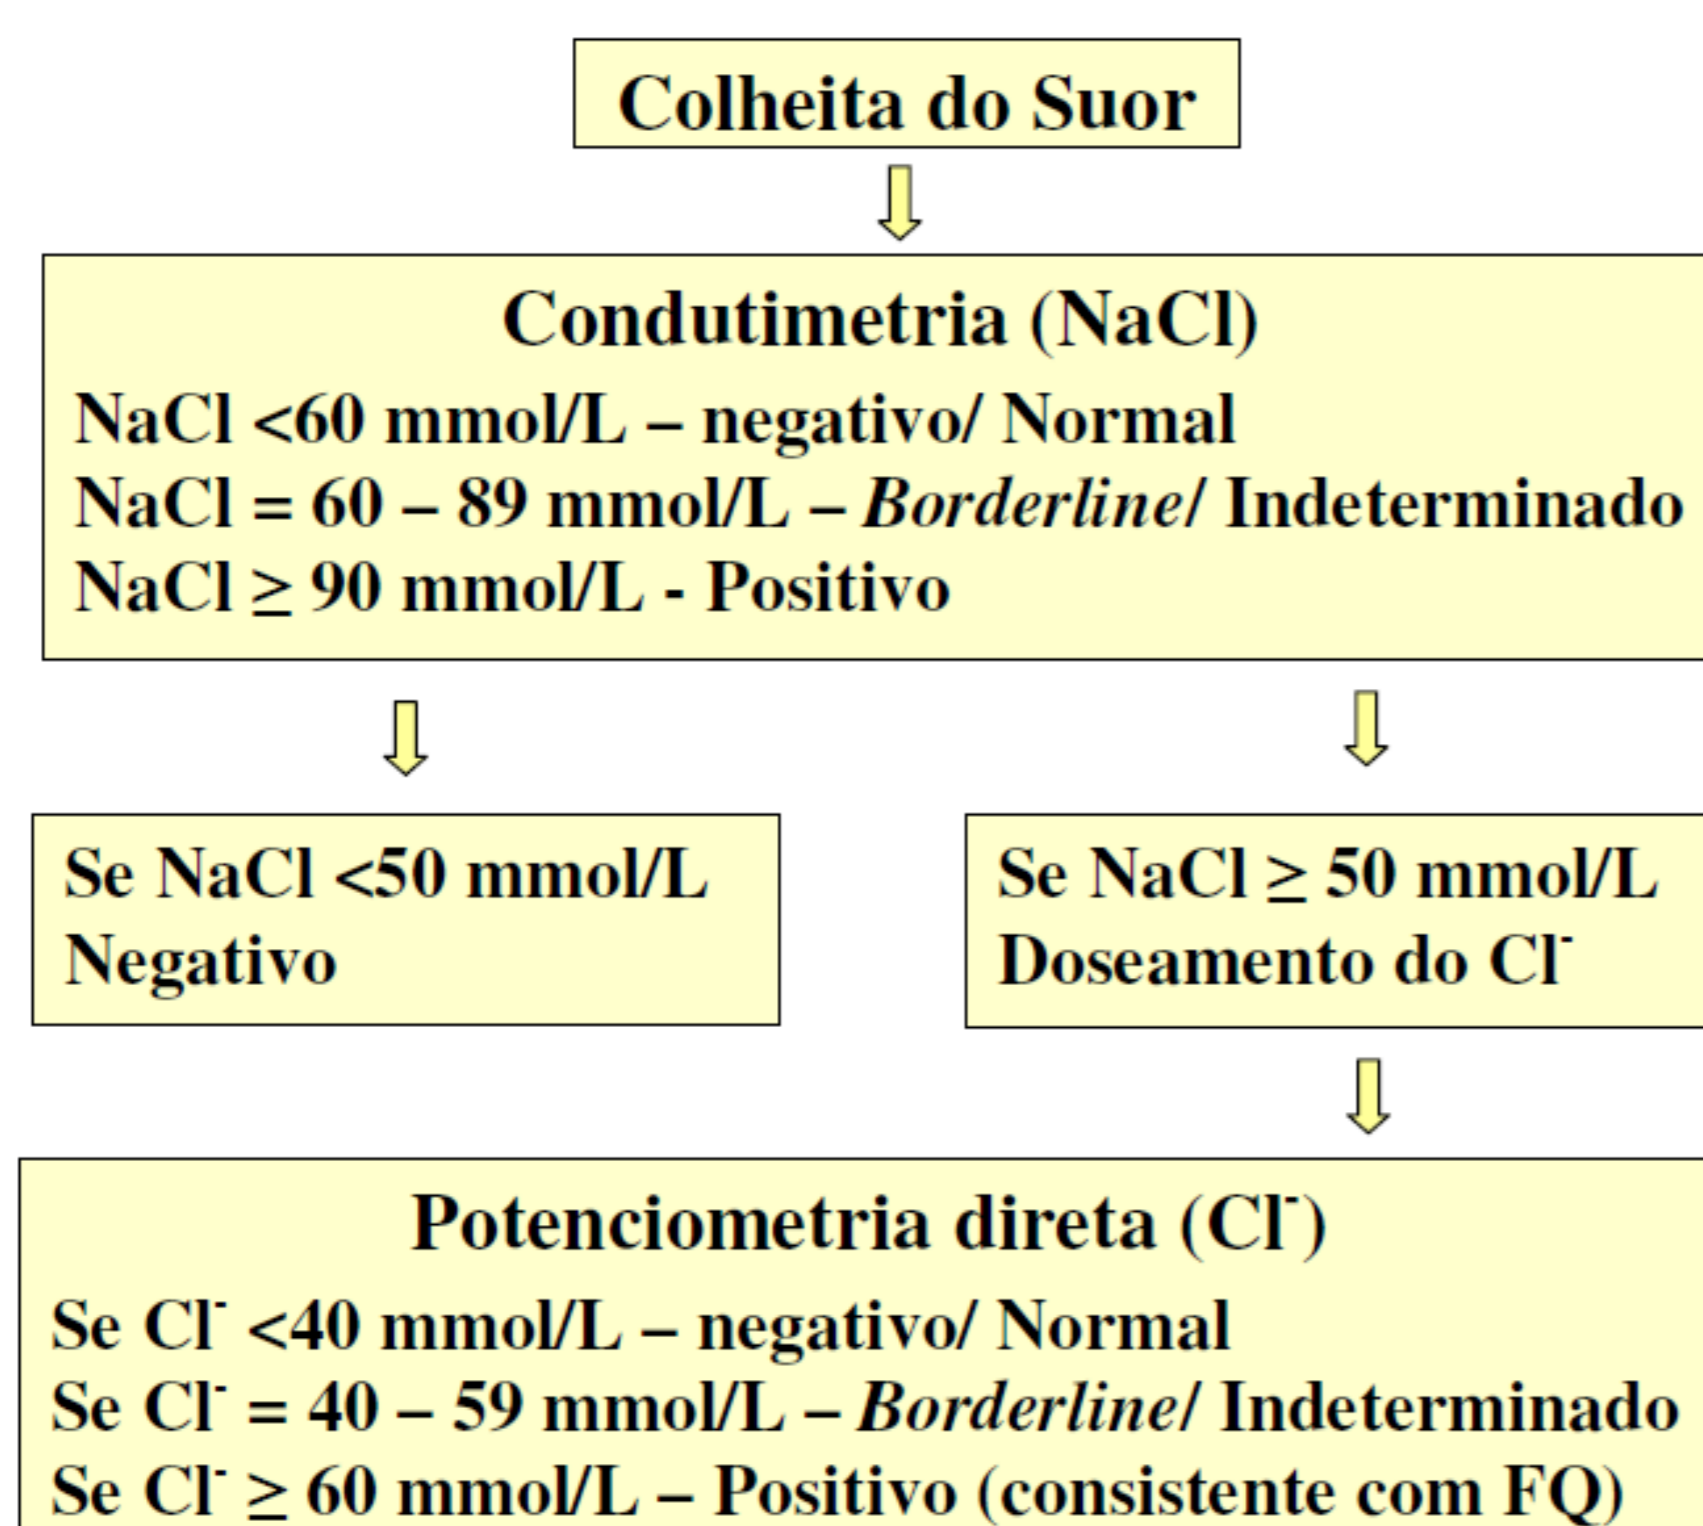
Colheita do Suor

Condutimetria (NaCl)
NaCl <60 mmol/L – negativo/ Normal
NaCl = 60 – 89 mmol/L – Borderline/ Indeterminado
NaCl ≥ 90 mmol/L - Positivo

Se NaCl <50 mmol/L
Negativo

Se NaCl ≥ 50 mmol/L
Doseamento do $Cl^-$

Potenciometria direta ($Cl^-$)
Se $Cl^-$ <40 mmol/L – negativo/ Normal
Se $Cl^-$ = 40 – 59 mmol/L – Borderline/ Indeterminado
Se $Cl^-$ ≥ 60 mmol/L – Positivo (consistente com FQ)